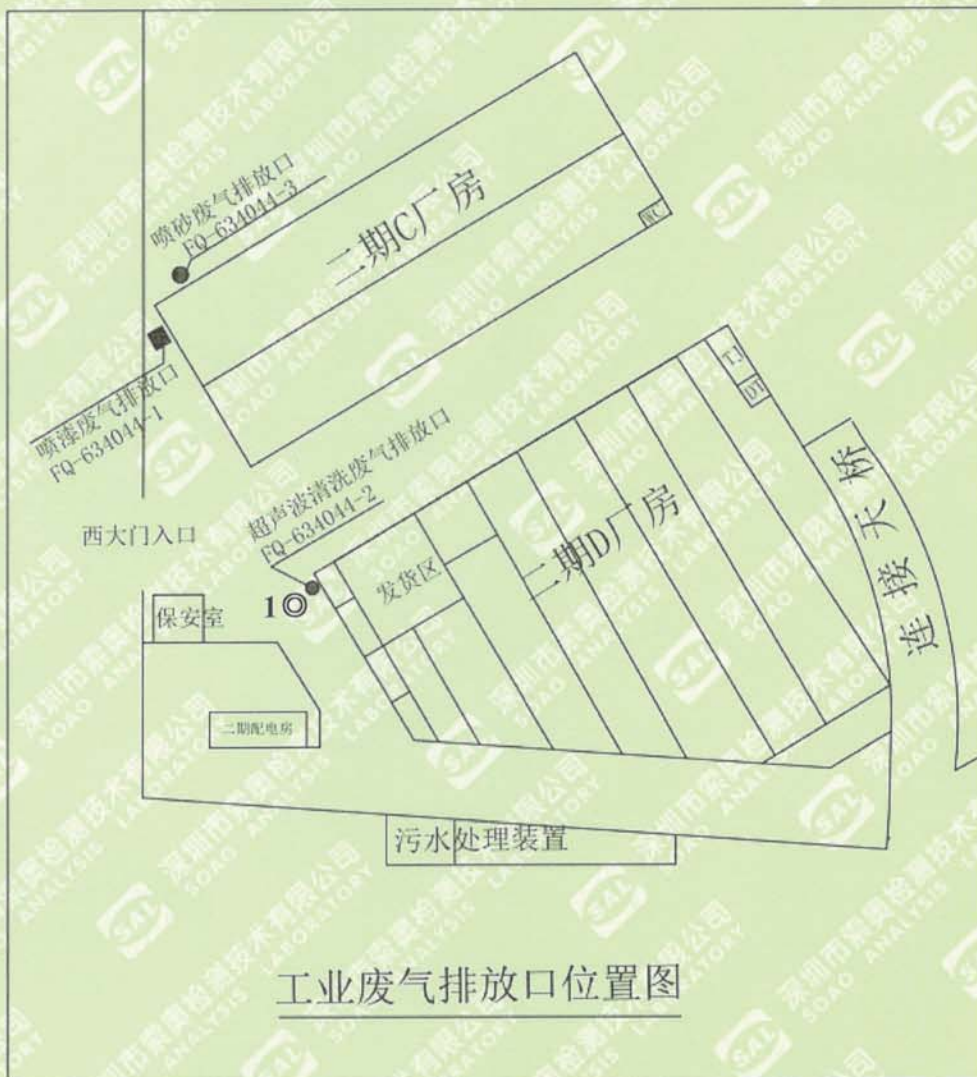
喷砂废气排放口
FQ-634044-3

二期C厂房

喷漆废气排放口
FQ-634044-1

超声波清洗废气排放口
FQ-634044-2

西大门入口

1

保安室

发货区

二期D厂房

连接天桥

二期配电房

污水处理装置

工业废气排放口位置图

深圳市索奥检测技术有限公司 SOAO ANALYSIS LABORATORY